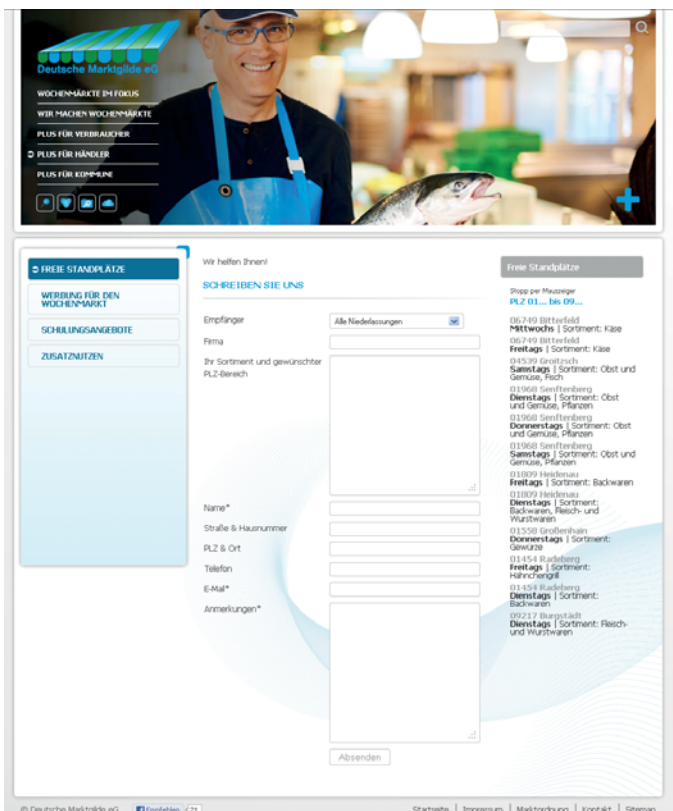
Deutsche Marktgilde eG

WOCHENMÄRKTE IM FOKUS
WIR MACHEN WOCHENMÄRKTE
PLUS FÜR VERBRAUCHER
PLUS FÜR HÄNDLER
PLUS FÜR KOMMUNE

FREIE STANDPLÄTZE
WERBUNG FÜR DEN WOCHENMARKT
SCHULUNGSANGEBOTE
ZUSATZNUTZEN

Wir helfen Ihnen!

SCHREIBEN SIE UNS

Empfänger
Alle Niederlassungen
Firma
Ihr Sortiment und gewünschter PLZ-Bereich
Name*
Straße & Hausnummer
PLZ & Ort
Telefon
E-Mail*
Anmerkungen*
Absenden

Freie Standplätze

Stopp per Mauszeiger
PLZ 01... bis 09...

06749 Bitterfeld
Mittwochs | Sortiment: Käse
06749 Bitterfeld
Freitags | Sortiment: Käse
04539 Groitzsch
Samstags | Sortiment: Obst und Gemüse, Fisch
01968 Senftenberg
Dienstags | Sortiment: Obst und Gemüse, Pflanzen
01968 Senftenberg
Donnerstags | Sortiment: Obst und Gemüse, Pflanzen
01968 Senftenberg
Samstags | Sortiment: Obst und Gemüse, Pflanzen
01809 Heidenau
Freitags | Sortiment: Backwaren
01809 Heidenau
Dienstags | Sortiment: Backwaren, Fleisch- und Wurstwaren
01558 Großenhain
Donnerstags | Sortiment: Gewürze
01454 Radeberg
Freitags | Sortiment: Hähnchengrill
01454 Radeberg
Dienstags | Sortiment: Backwaren
09217 Burgstädt
Dienstags | Sortiment: Fleisch- und Wurstwaren

© Deutsche Marktgilde eG  Empfehlen 21
Startseite | Impressum | Marktordnung | Kontakt | Sitemap